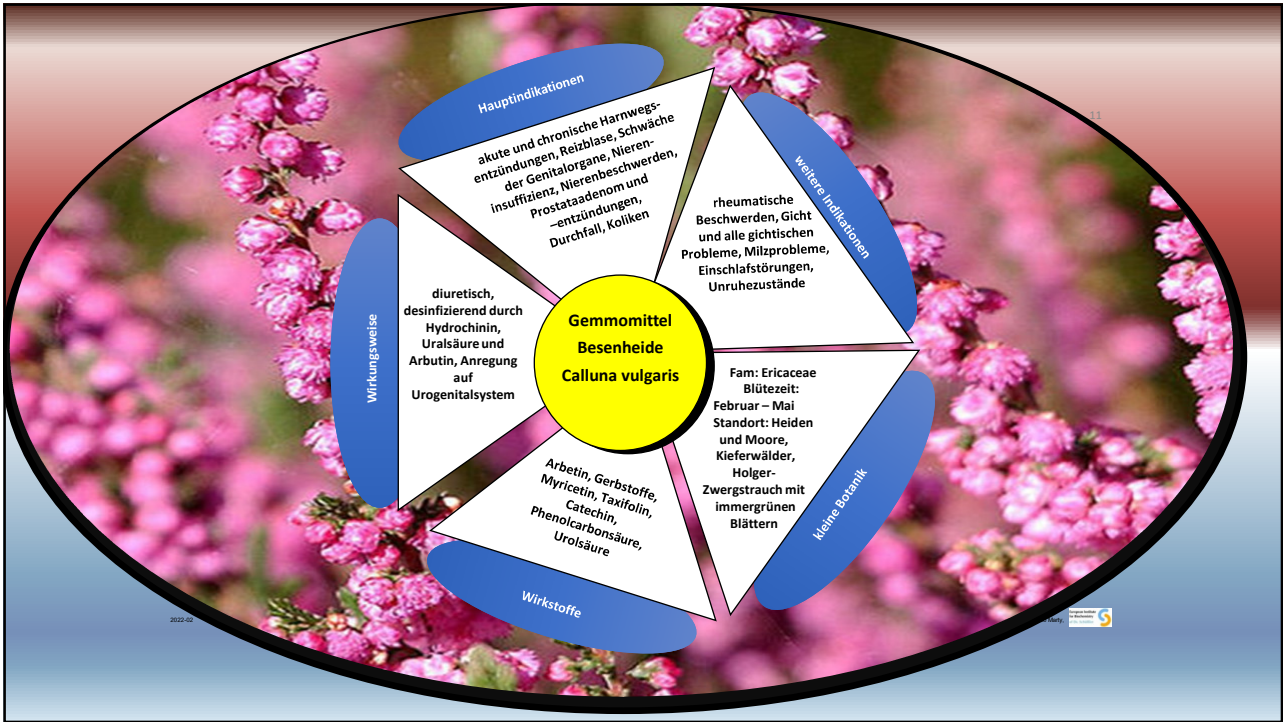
Gemmomittel
Besenheide
Calluna vulgaris

Hauptindikationen

akute und chronische Harnwegsentzündungen, Reizblase, Schwäche der Genitalorgane, Niereninsuffizienz, Nierenbeschwerden, Prostataadenom und –entzündungen, Durchfall, Koliken

weitere Indikationen

rheumatische Beschwerden, Gicht und alle gichtischen Probleme, Milzprobleme, Einschlafstörungen, Unruhezustände

kleine Botanik

Fam: Ericaceae
Blütezeit: Februar – Mai
Standort: Heiden und Moore, Kieferwälder, Holger-Zwergstrauch mit immergrünen Blättern

Wirkstoffe

Arbetin, Gerbstoffe, Myricetin, Taxifolin, Catechin, Phenolcarbonsäure, Urolsäure

Wirkungsweise

diuretisch, desinfizierend durch Hydrochinin, Uralsäure und Arbutin, Anregung auf Urogenitalsystem

11

2022-02

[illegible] Marty